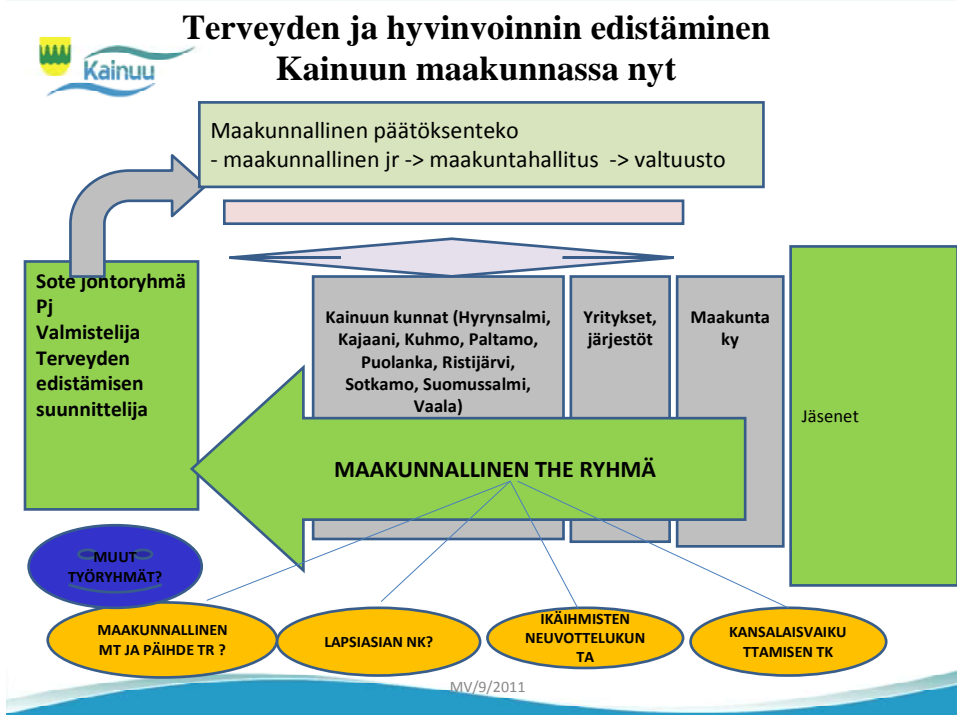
Kainuu

Terveyden ja hyvinvoinnin edistäminen Kainuun maakunnassa nyt

Maakunnallinen päätöksenteko
- maakunnallinen jr -> maakuntahallitus -> valtuusto

Sote johtoryhmä
Pj
Valmistelija
Terveyden edistämisen suunnittelija

Kainuun kunnat (Hyrynsalmi, Kajaani, Kuhmo, Paltamo, Puolanka, Ristijärvi, Sotkamo, Suomussalmi, Vaala)

Yritykset, järjestöt

Maakunta ky

Jäsenet

MAAKUNNALLINEN THE RYHMÄ

MUUT TYÖRYHMÄT?

MAAKUNNALLINEN MT JA PÄIHDE TR ?

LAPSIASIAN NK?

IKÄIHMISTEN NEUVOTTELUKUNTA

KANSALAISVAIKUTTAMISEN TK

MV/9/2011